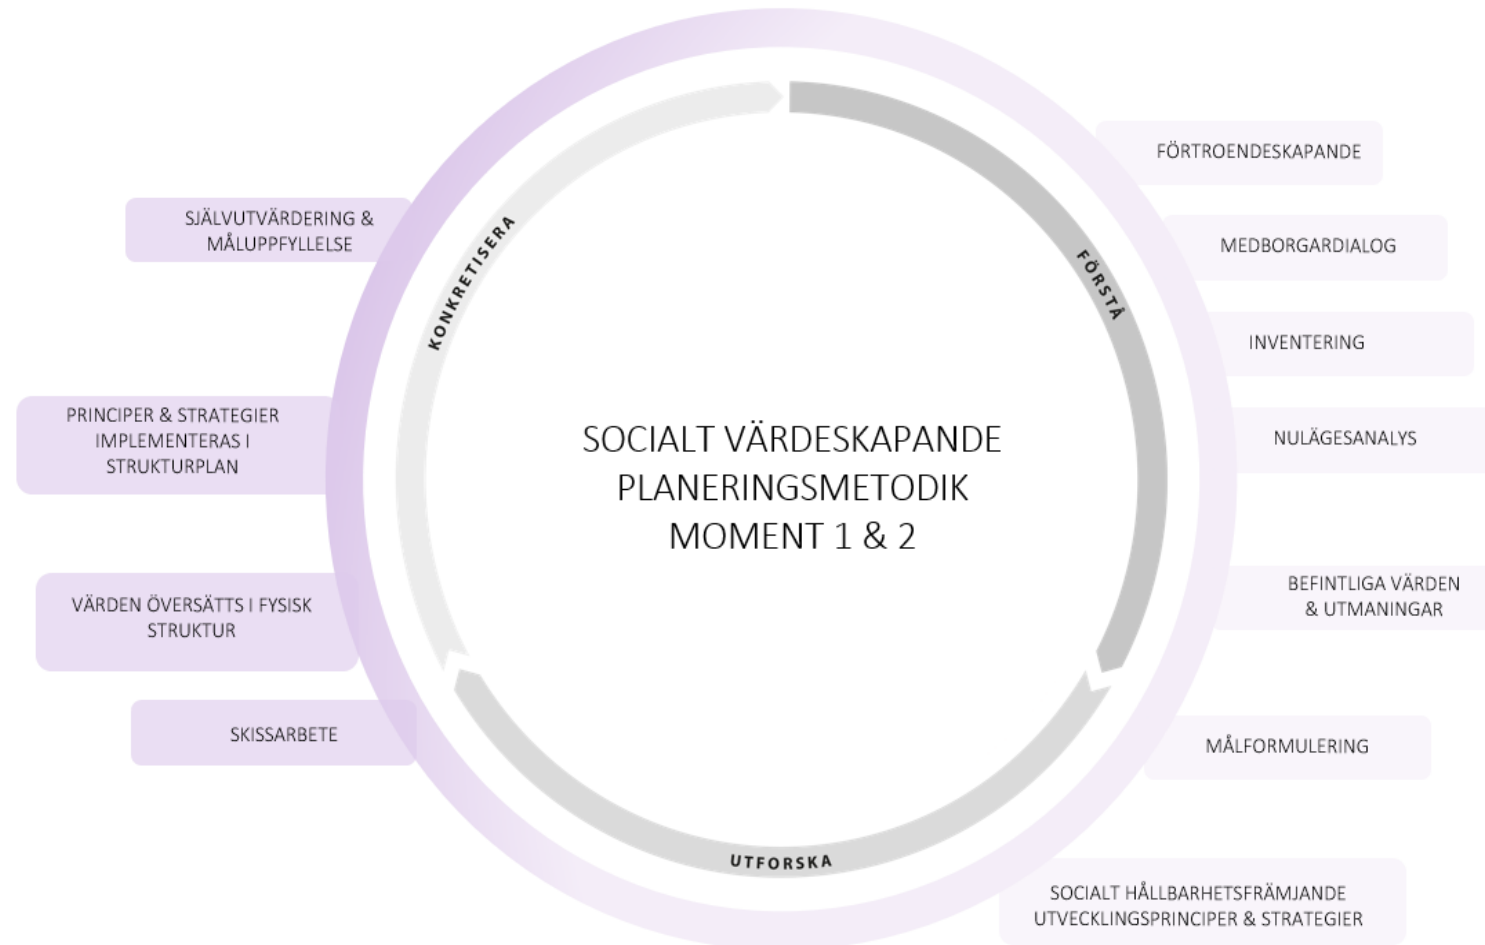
SOCIALT VÄRDESKAPANDE PLANERINGSMETODIK MOMENT 1 & 2

FÖRSTÅ

FÖRTROENDESKAPANDE

MEDBORGARDIALOG

INVENTERING

NULÄGESANALYS

BEFINTLIGA VÄRDEN & UTMANINGAR

UTFORSKA

MÅLFORMULERING

SOCIALT HÅLLBARHETSFRÄMJANDE UTVECKLINGSPRINCIPER & STRATEGIER

SKISSARBETE

KONKRETISERA

VÄRDEN ÖVERSÄTTS I FYSISK STRUKTUR

PRINCIPER & STRATEGIER IMPLEMENTERAS I STRUKTURPLAN

SJÄLVUTVÄRDERING & MÅLUPPFYLLELSE